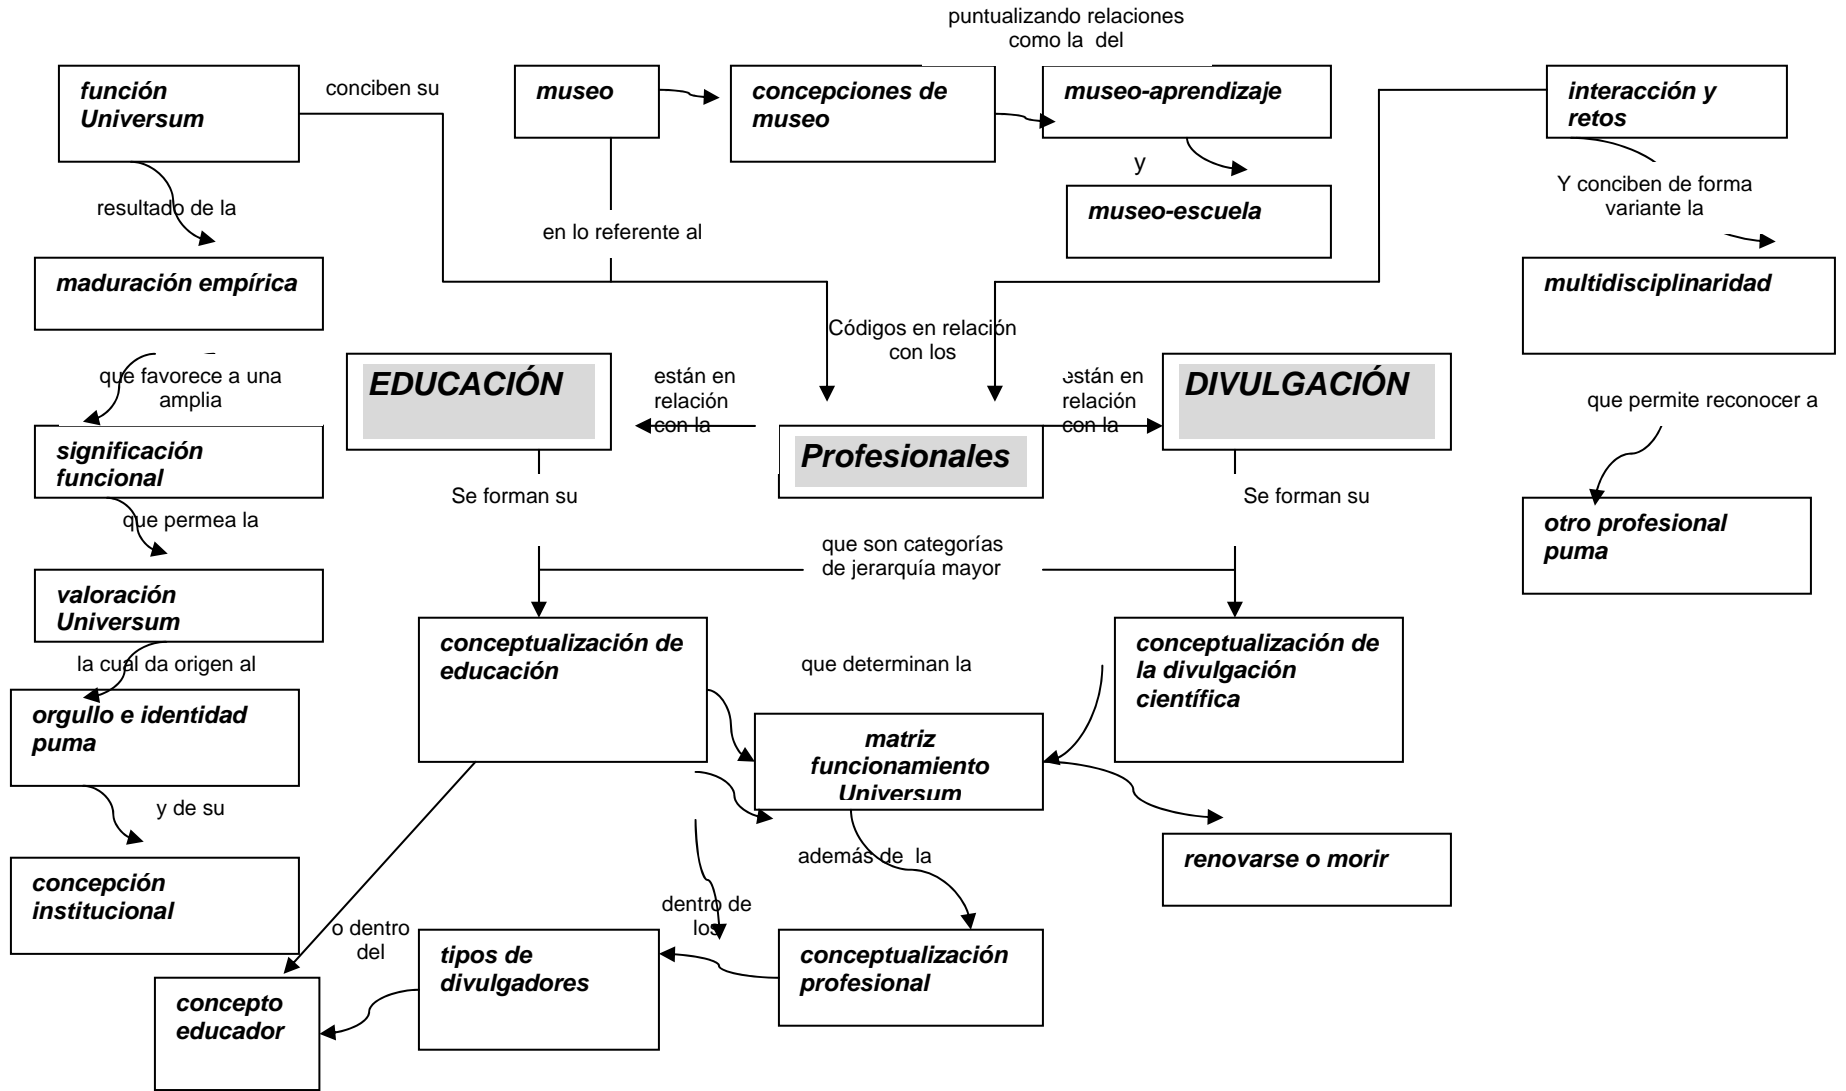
puntualizando relaciones como la del

función Universum

conciben su

museo

concepciones de museo

museo-aprendizaje

y

museo-escuela

interacción y retos

Y conciben de forma variante la

multidisciplinaridad

que permite reconocer a

otro profesional puma

resultado de la

maduración empírica

que favorece a una amplia

significación funcional

que permea la

valoración Universum

la cual da origen al

orgullo e identidad puma

y de su

concepción institucional

en lo referente al

Códigos en relación con los

EDUCACIÓN

están en relación con la

Profesionales

están en relación con la

DIVULGACIÓN

Se forman su

Se forman su

que son categorías de jerarquía mayor

conceptualización de educación

que determinan la

conceptualización de la divulgación científica

matriz funcionamiento Universum

renovarse o morir

además de la

dentro de los

o dentro del

conceptualización profesional

tipos de divulgadores

concepto educador